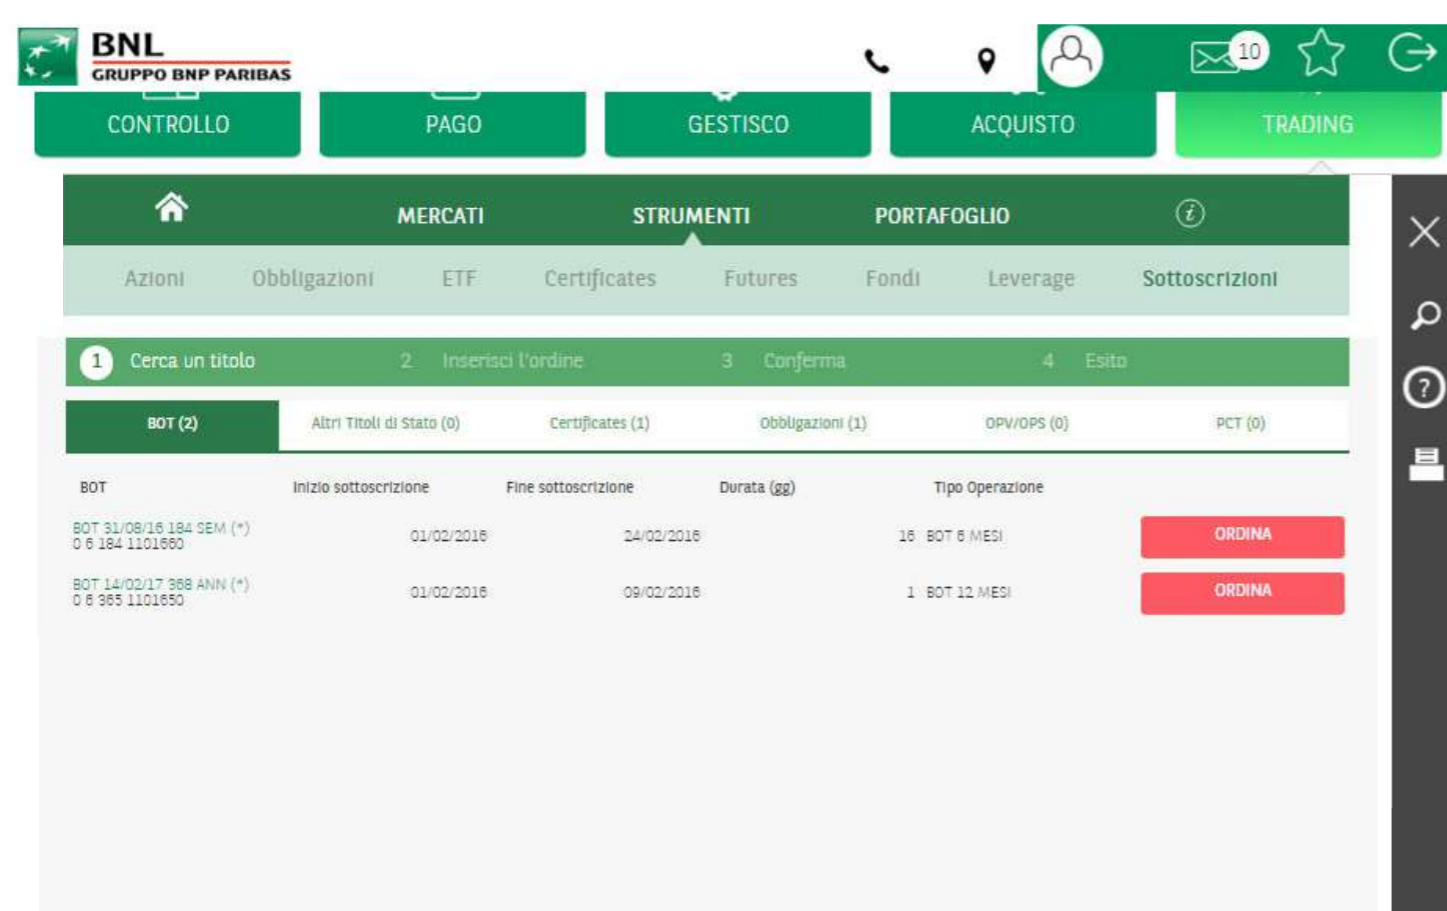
BNL
GRUPPO BNP PARIBAS

10

CONTROLLO PAGO GESTISCO ACQUISTO TRADING

MERCATI STRUMENTI PORTAFOGLIO

Azioni Obbligazioni ETF Certificates Futures Fondi Leverage Sottoscrizioni

1 Cerca un titolo 2 Inserisci l'ordine 3 Conferma 4 Esito

BOT (2) Altri Titoli di Stato (0) Certificates (1) Obbligazioni (1) OPV/OPS (0) PCT (0)

| BOT | Inizio sottoscrizione | Fine sottoscrizione | Durata (gg) | Tipo Operazione | |
|---|---|---|---|---|---|
| BOT 31/08/16 184 SEM (*) 0 6 184 1101660 | 01/02/2016 | 24/02/2016 | 16 | BOT 6 MESI | ORDINA |
| BOT 14/02/17 368 ANN (*) 0 6 365 1101650 | 01/02/2016 | 09/02/2016 | 1 | BOT 12 MESI | ORDINA |